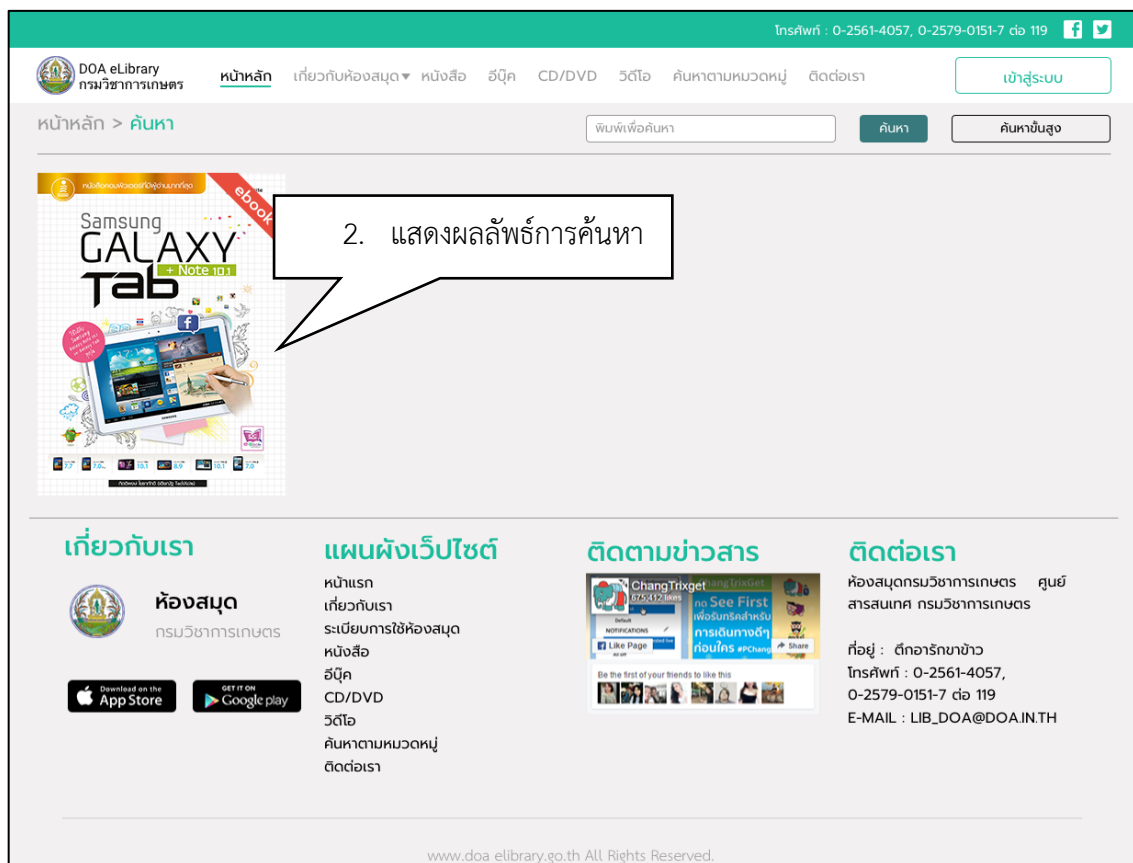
โทรศัพท์ : 0-2561-4057, 0-2579-0151-7 ต่อ 119

DOA eLibrary
กรมวิชาการเกษตร

หน้าหลัก เกี่ยวกับห้องสมุด หนังสือ อีบุ๊ค CD/DVD วิดีโอ ค้นหาตามหมวดหมู่ ติดต่อเรา

เข้าสู่ระบบ

หน้าหลัก > ค้นหา

พิมพ์เพื่อค้นหา

ค้นหา

ค้นหาขั้นสูง

ebook

Samsung GALAXY Tab + Note 10.1

2. แสดงผลลัพธ์การค้นหา

เกี่ยวกับเรา

ห้องสมุด
กรมวิชาการเกษตร

Download on the App Store

GET IT ON Google play

แผนผังเว็ปไซต์

หน้าแรก
เกี่ยวกับเรา
ระเบียบการใช้ห้องสมุด
หนังสือ
อีบุ๊ค
CD/DVD
วิดีโอ
ค้นหาตามหมวดหมู่
ติดต่อเรา

ติดตามข่าวสาร

ChangTrixget
675,412 likes
Like Page
Share
Be the first of your friends to like this

ติดต่อเรา

ห้องสมุดกรมวิชาการเกษตร ศูนย์สารสนเทศ กรมวิชาการเกษตร

ที่อยู่ : ตึกอารักขาข้าว
โทรศัพท์ : 0-2561-4057, 0-2579-0151-7 ต่อ 119
E-MAIL : LIB_DOA@DOA.IN.TH

www.doa elibrary.go.th All Rights Reserved.